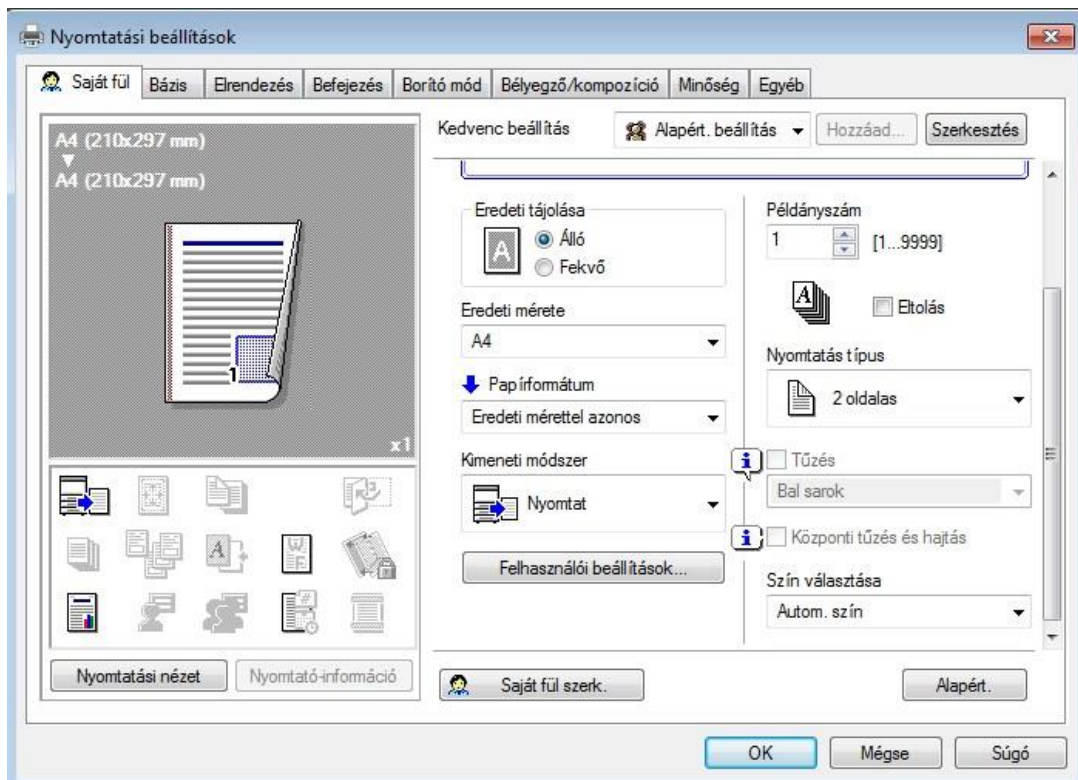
Nyomtatási beállítások

Saját fül | Bázis | Elrendezés | Befejezés | Borító mód | Bélyegző/kompozíció | Minőség | Egyéb

A4 (210x297 mm)
▼
A4 (210x297 mm)

1

x1

Nyomtatási nézet | Nyomtató-információ

Kedvenc beállítás | Alapért. beállítás | Hozzáad... | Szerkesztés

Eredeti tájolása
A
Álló
Fekvő

Eredeti mérete
A4

Papírformátum
Eredeti mérettel azonos

Kimeneti módszer
Nyomtat

Felhasználói beállítások...

Példányszám
1 [1...9999]

A
Eltolás

Nyomtatás típus
2 oldalas

Tűzés
Bal sarok

Központi tűzés és hajtás

Szín választása
Autom. szín

Saját fül szerk.

Alapért.

OK | Mégse | Súgó